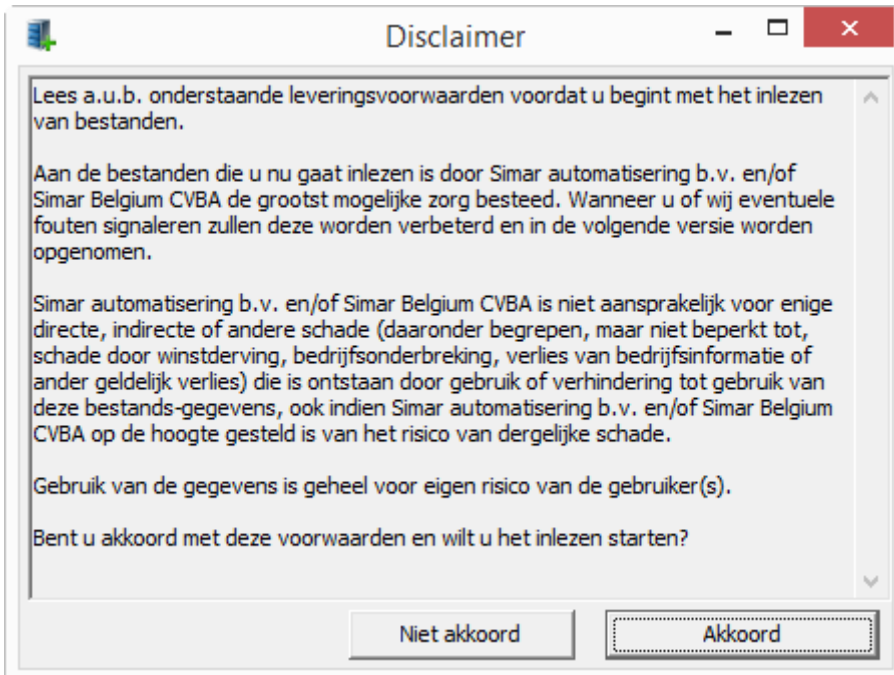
Disclaimer

Lees a.u.b. onderstaande leveringsvoorwaarden voordat u begint met het inlezen van bestanden.

Aan de bestanden die u nu gaat inlezen is door Simar automatisering b.v. en/of Simar Belgium CVBA de grootst mogelijke zorg besteed. Wanneer u of wij eventuele fouten signaleren zullen deze worden verbeterd en in de volgende versie worden opgenomen.

Simar automatisering b.v. en/of Simar Belgium CVBA is niet aansprakelijk voor enige directe, indirecte of andere schade (daaronder begrepen, maar niet beperkt tot, schade door winstderving, bedrijfsonderbreking, verlies van bedrijfsinformatie of ander geldelijk verlies) die is ontstaan door gebruik of verhindering tot gebruik van deze bestands-gegevens, ook indien Simar automatisering b.v. en/of Simar Belgium CVBA op de hoogte gesteld is van het risico van dergelijke schade.

Gebruik van de gegevens is geheel voor eigen risico van de gebruiker(s).

Bent u akkoord met deze voorwaarden en wilt u het inlezen starten?

Niet akkoord

Akkoord